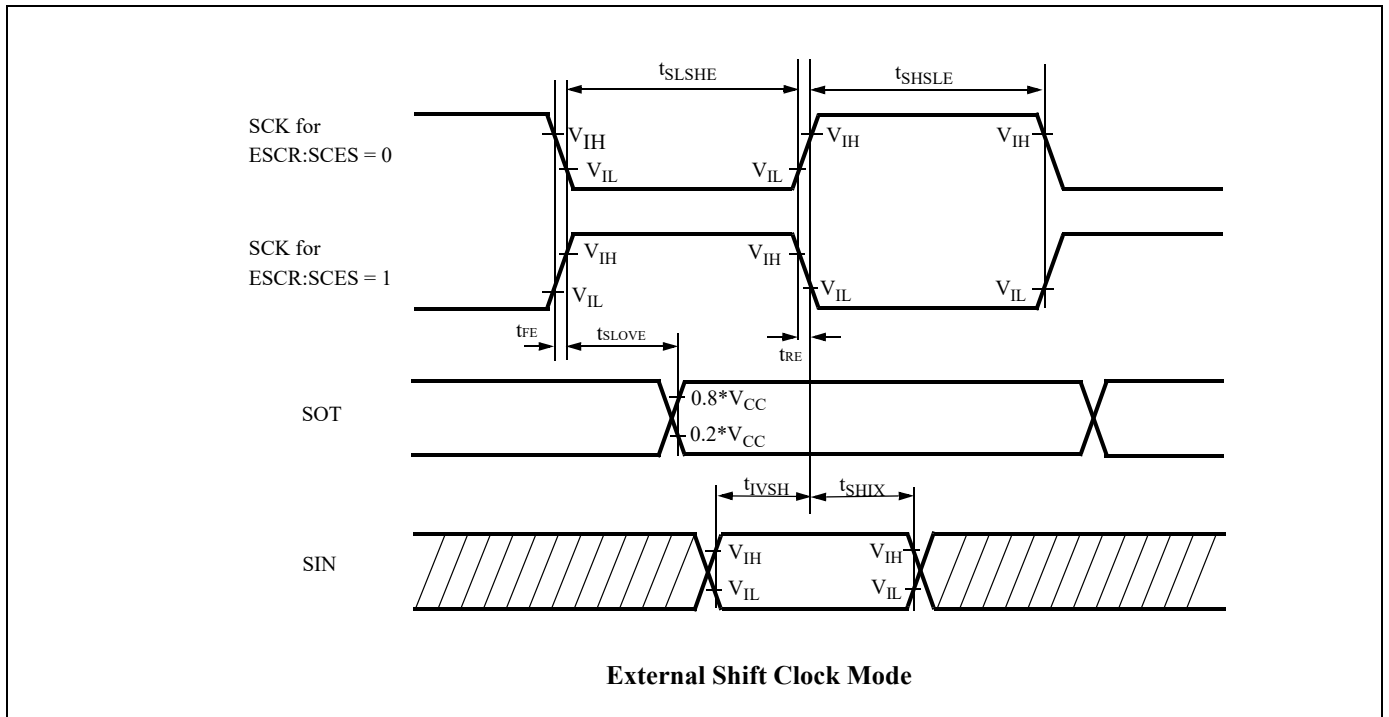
$t_{SLSHE}$

$t_{SHSLE}$

SCK for
ESCR:SCES = 0

$V_{IH}$

$V_{IL}$

$V_{IL}$

$V_{IH}$

$V_{IH}$

SCK for
ESCR:SCES = 1

$V_{IH}$

$V_{IL}$

$V_{IH}$

$V_{IL}$

$V_{IL}$

$t_{FE}$

$t_{SLOVE}$

$t_{RE}$

SOT

$0.8*V_{CC}$

$0.2*V_{CC}$

$t_{IVSH}$

$t_{SHIX}$

SIN

$V_{IH}$

$V_{IL}$

$V_{IH}$

$V_{IL}$

**External Shift Clock Mode**